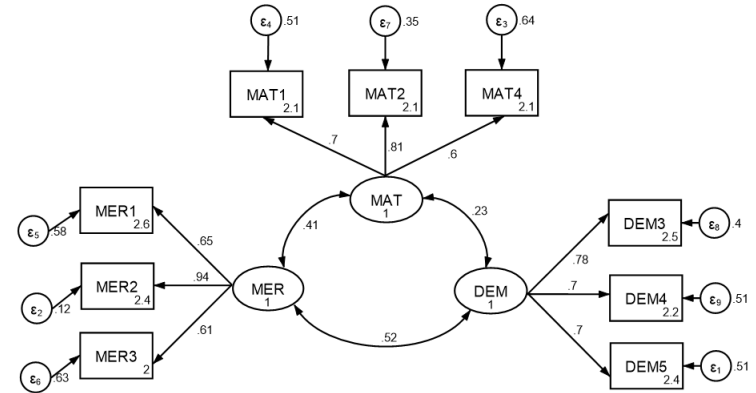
$\varepsilon_4$ .51
$\varepsilon_7$ .35
$\varepsilon_3$ .64
MAT1 2.1
MAT2 2.1
MAT4 2.1
.7
.81
.6
MAT 1
.41
.23
MER1 2.6
$\varepsilon_5$ .58
.65
MER2 2.4
$\varepsilon_2$ .12
.94
MER 1
MER3 2
$\varepsilon_6$ .63
.61
.52
DEM 1
.78
.7
.7
DEM3 2.5
$\varepsilon_8$ .4
DEM4 2.2
$\varepsilon_9$ .51
DEM5 2.4
$\varepsilon_1$ .51